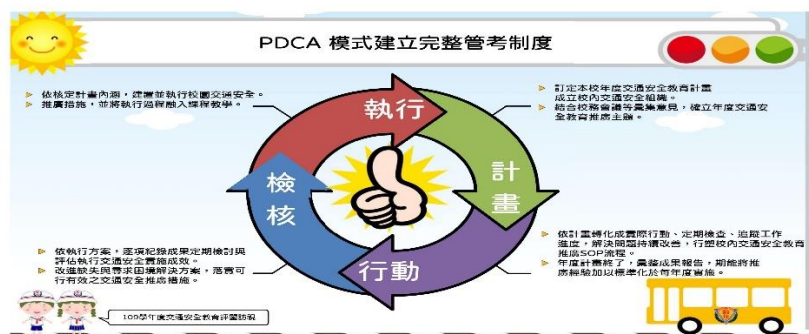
PDCA 模式建立完整管考制度

依核定計畫內涵，建置並執行校園交通安全。
推廣措施，並將執行過程融入課程教學。

訂定本校年度交通安全教育計畫
成立校內交通安全組織。
結合校務會議等彙集意見，確立年度交通安全教育推廣主軸。

執行

計畫

檢核

行動

依執行方案，逐項紀錄成果定期檢討與評估執行交通安全實施成效。
改進缺失與尋求困境解決方案，落實可行有效之交通安全推廣措施。

依計畫轉化成實際行動、定期檢查、追蹤工作進度，解決問題持續改善，行塑校內交通安全教育推廣SOP流程。
年度計畫終了，彙整成果報告，期能將推廣經驗加以標準化於有年度實施。

109學年度交通安全教育評鑑訪視